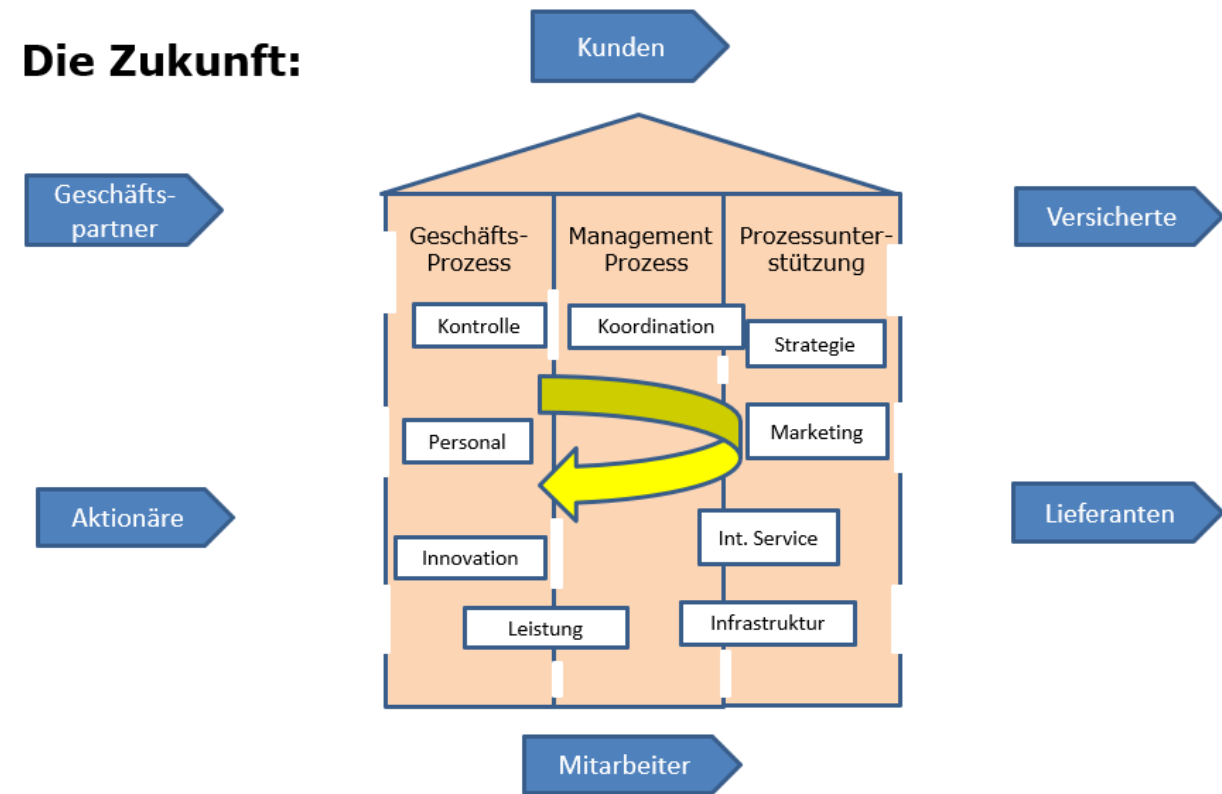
Die Zukunft:

Kunden

Geschäftspartner

Versicherte

Geschäfts-Prozess

Management Prozess

Prozessunterstützung

Kontrolle

Koordination

Strategie

Marketing

Personal

Aktionäre

Lieferanten

Int. Service

Innovation

Leistung

Infrastruktur

Mitarbeiter